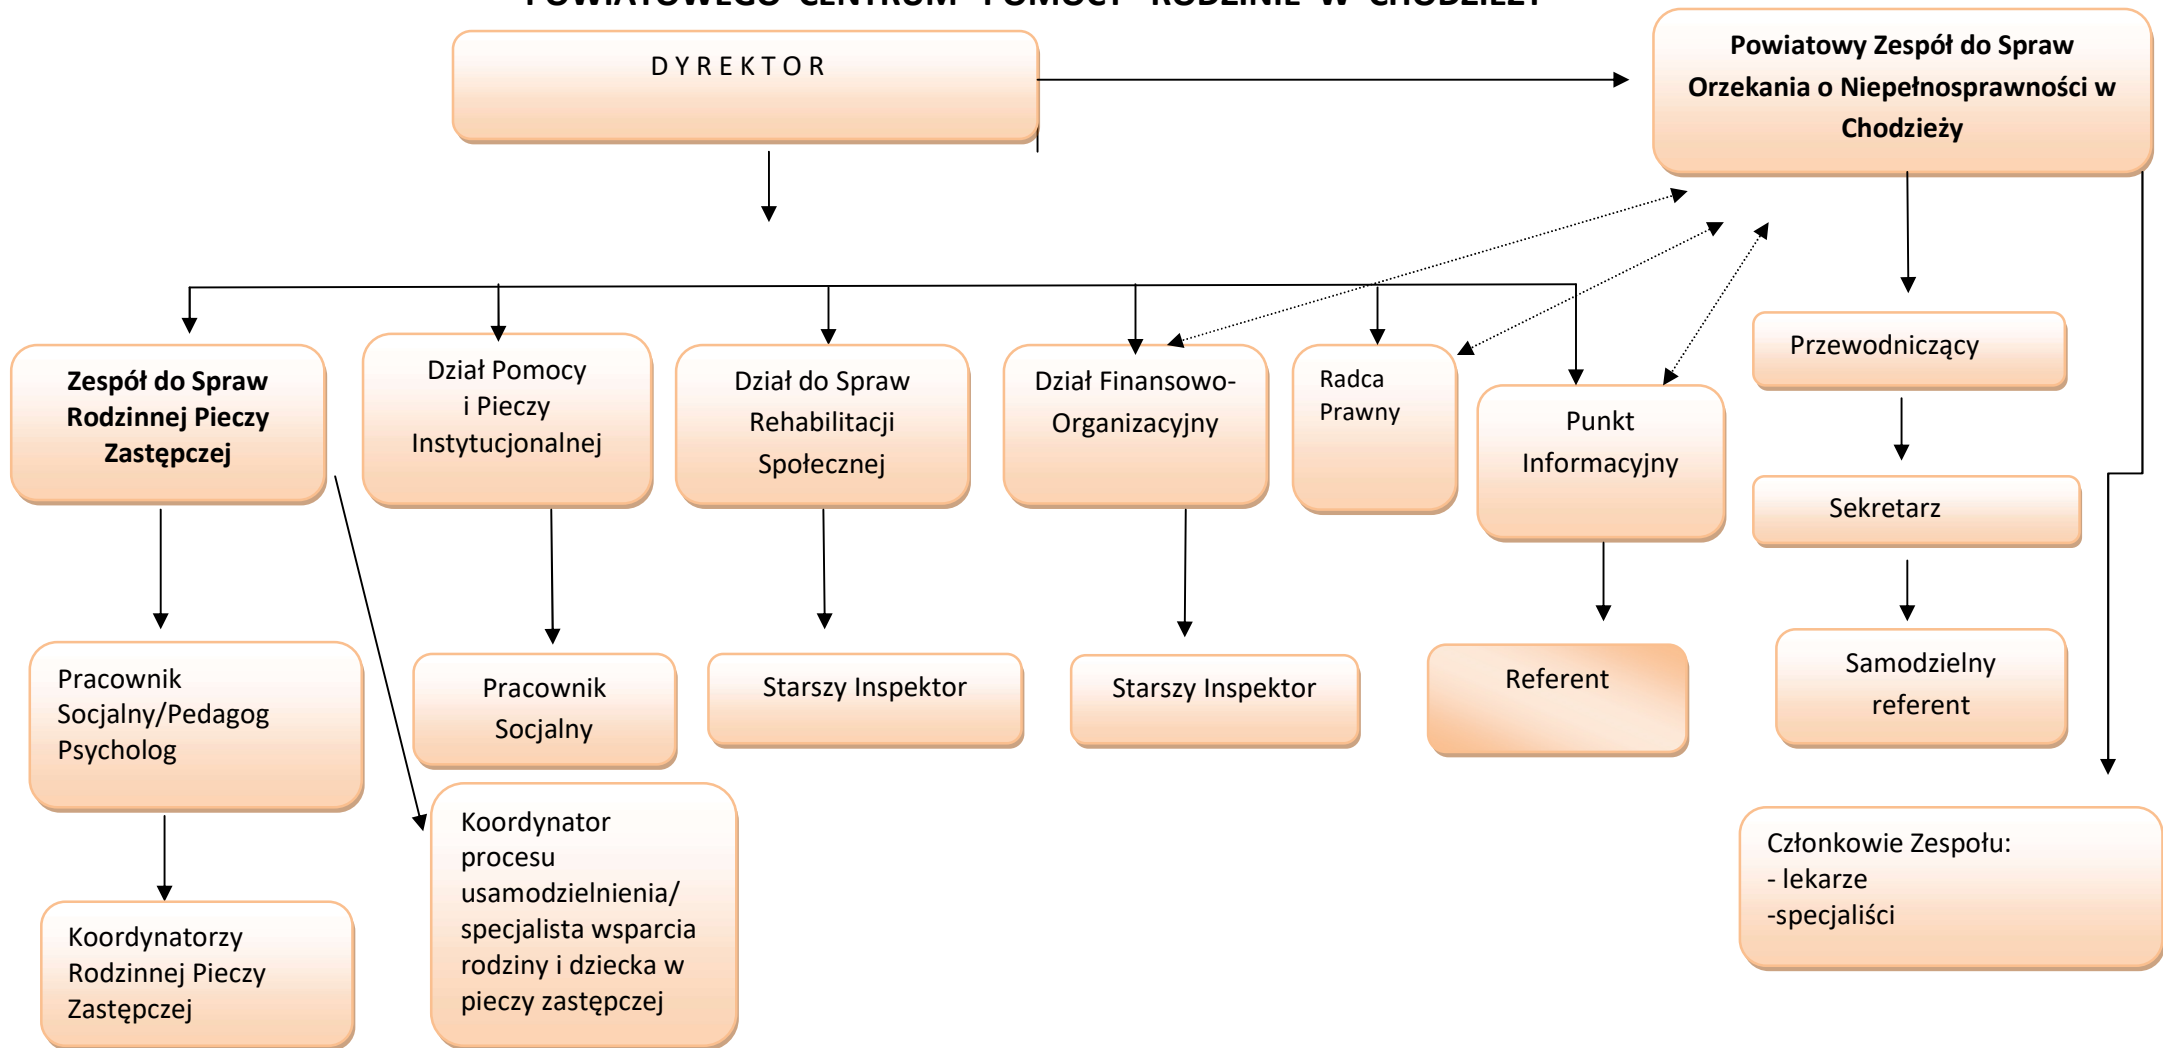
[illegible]

DYREKTOR

Powiatowy Zespół do Spraw Orzekania o Niepełnosprawności w Chodzieży

Zespół do Spraw Rodzinnej Pieczy Zastępczej

Dział Pomocy i Pieczy Instytucjonalnej

Dział do Spraw Rehabilitacji Społecznej

Dział Finansowo-Organizacyjny

Radca Prawny

Punkt Informacyjny

Przewodniczący

Sekretarz

Samodzielny referent

Pracownik Socjalny/Pedagog Psycholog

Pracownik Socjalny

Starszy Inspektor

Starszy Inspektor

Referent

Koordynator procesu usamodzielnienia/ specjalista wsparcia rodziny i dziecka w pieczy zastępczej

Koordynatorzy Rodzinnej Pieczy Zastępczej

Członkowie Zespołu:
- lekarze
-specjaliści